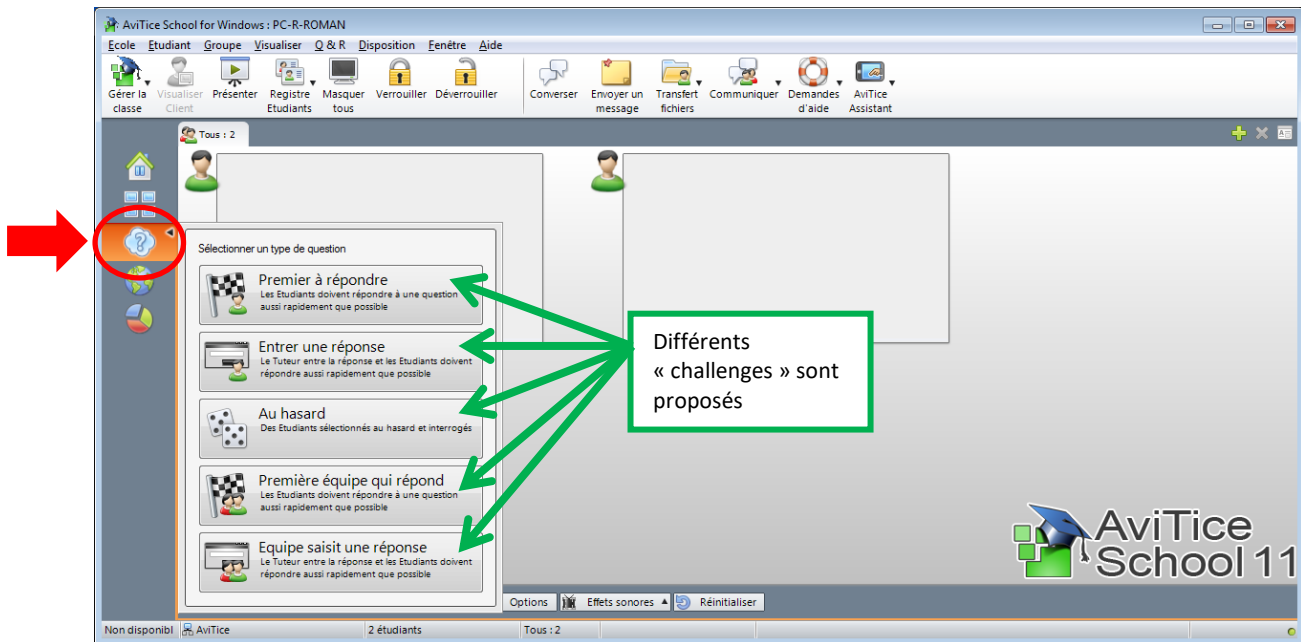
AviTice School for Windows : PC-R-ROMAN

Ecole Etudiant Groupe Visualiser Q & R Disposition Fenêtre Aide

Gérer la classe | Visualiser Client | Présenter | Registre Etudiants | Masquer tous | Verrouiller | Déverrouiller | Converser | Envoyer un message | Transfert fichiers | Communiquer | Demandes d'aide | AviTice Assistant

Tous : 2

Sélectionner un type de question

Premier à répondre
Les Etudiants doivent répondre à une question aussi rapidement que possible

Entrer une réponse
Le Tuteur entre la réponse et les Etudiants doivent répondre aussi rapidement que possible

Au hasard
Des Etudiants sélectionnés au hasard et interrogés

Première équipe qui répond
Les Etudiants doivent répondre à une question aussi rapidement que possible

Equipe saisit une réponse
Le Tuteur entre la réponse et les Etudiants doivent répondre aussi rapidement que possible

Différents « challenges » sont proposés

AviTice School 11

Options | Effets sonores | Réinitialiser

Non disponibl | AviTice | 2 étudiants | Tous : 2